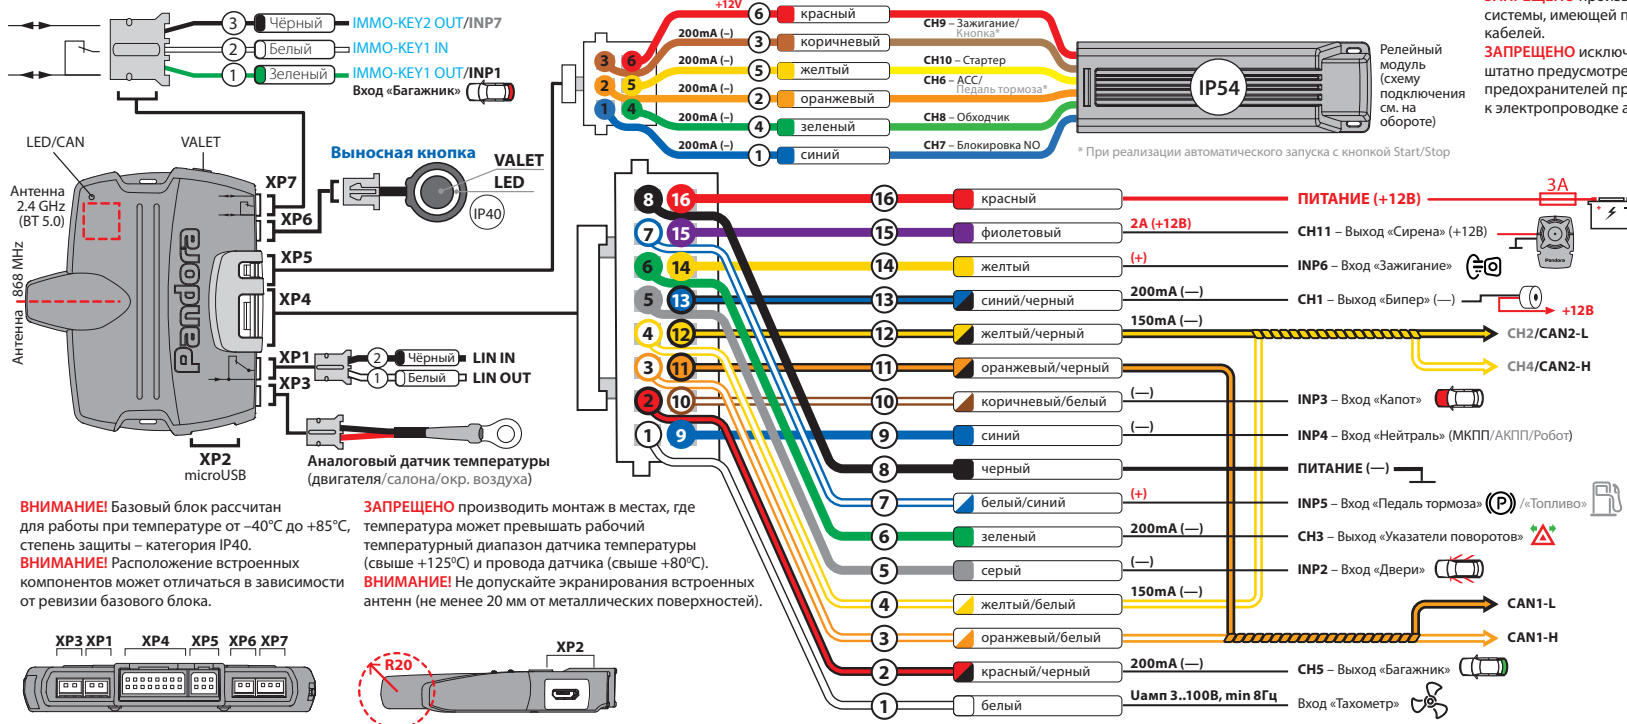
3 Чёрный IMMO-KEY2 OUT/INP7
2 Белый IMMO-KEY1 IN
1 Зеленый IMMO-KEY1 OUT/INP1
Вход «Багажник»

+12V
6 красный CH9 – Зажигание/ Кнопка*
200mA (–) 3 коричневый
200mA (–) 5 желтый CH10 – Стартер
200mA (–) 2 оранжевый CH6 – ACC/ Педаль тормоза*
200mA (–) 4 зеленый CH8 – Обходчик
200mA (–) 1 синий CH7 – Блокировка NO
IP54
Релейный модуль (схему подключения см. на обороте)
* При реализации автоматического запуска с кнопкой Start/Stop

системы, имеющей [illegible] кабелей.
ЗАПРЕЩЕНО исключ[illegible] штатно предусмотре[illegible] предохранителей пр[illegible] к электропроводке а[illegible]

LED/CAN VALET
Антенна 2.4 GHz (BT 5.0)
Антенна 868 MHz
XP7 XP6 XP5 XP4 XP1 XP3
XP2 microUSB
Pandora
Выносная кнопка VALET LED IP40
2 Чёрный LIN IN
1 Белый LIN OUT
Аналоговый датчик температуры (двигателя/салона/окр. воздуха)

8 16 16 красный ПИТАНИЕ (+12В) 3А
7 15 15 фиолетовый 2А (+12В) CH11 – Выход «Сирена» (+12В)
6 14 14 желтый (+) INP6 – Вход «Зажигание»
5 13 13 синий/черный 200mA (—) CH1 – Выход «Бипер» (—) +12В
4 12 12 желтый/черный 150mA (—) CH2/CAN2-L
CH4/CAN2-H
3 11 11 оранжевый/черный
2 10 10 коричневый/белый (—) INP3 – Вход «Капот»
1 9 9 синий (—) INP4 – Вход «Нейтраль» (МКПП/АКПП/Робот)
8 черный ПИТАНИЕ (—)
7 белый/синий (+) INP5 – Вход «Педаль тормоза» P /«Топливо»
6 зеленый 200mA (—) CH3 – Выход «Указатели поворотов»
5 серый (—) INP2 – Вход «Двери»
4 желтый/белый 150mA (—) CAN1-L
3 оранжевый/белый CAN1-H
2 красный/черный 200mA (—) CH5 – Выход «Багажник»
1 белый Uамп 3..100В, min 8Гц Вход «Тахометр»

ВНИМАНИЕ! Базовый блок рассчитан для работы при температуре от –40°С до +85°С, степень защиты – категория IP40.
ВНИМАНИЕ! Расположение встроенных компонентов может отличаться в зависимости от ревизии базового блока.

ЗАПРЕЩЕНО производить монтаж в местах, где температура может превышать рабочий температурный диапазон датчика температуры (свыше +125ºС) и провода датчика (свыше +80ºС).
ВНИМАНИЕ! Не допускайте экранирования встроенных антенн (не менее 20 мм от металлических поверхностей).

XP3 XP1 XP4 XP5 XP6 XP7
R20 XP2